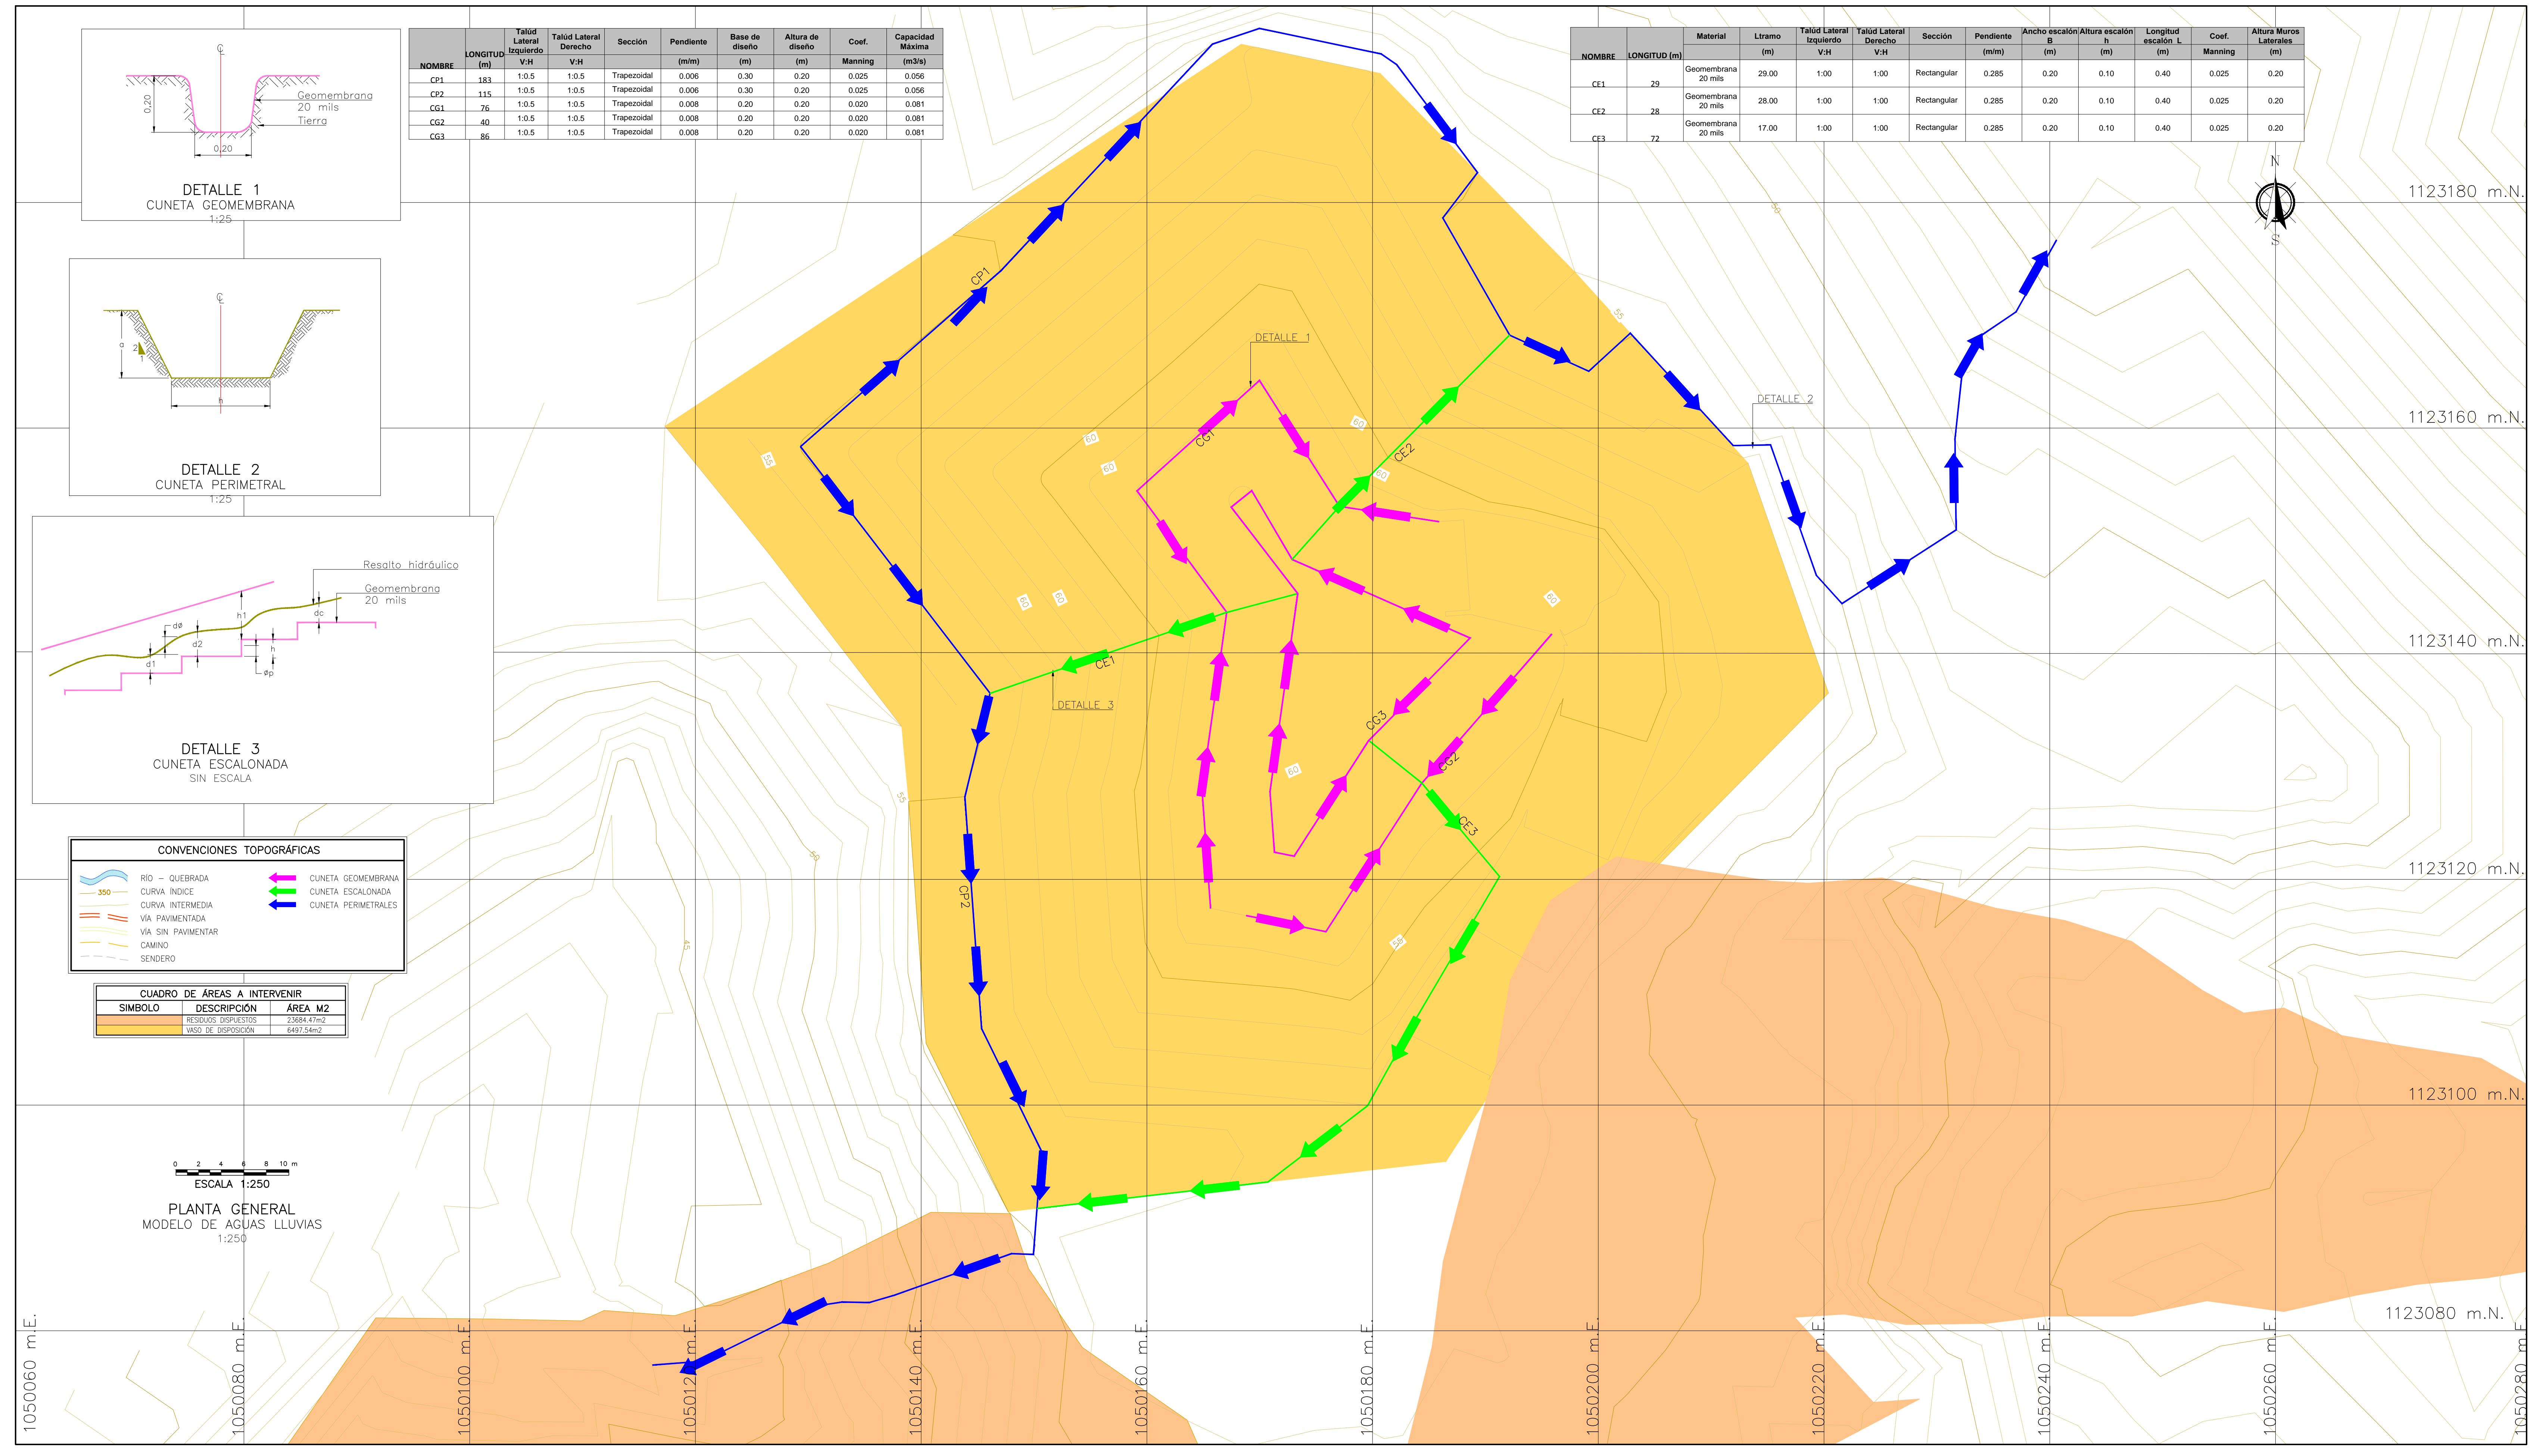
DETALLE 1
CUNETA GEOMEMBRANA
1:25

0,20
Geomembrana 20 mils
Tierra
0,20

DETALLE 2
CUNETA PERIMETRAL
1:25

DETALLE 3
CUNETA ESCALONADA
SIN ESCALA

Resalto hidráulico
Geomembrana 20 mils
h1
dc
dø
d2
d1
h
øp

| NOMBRE | LONGITUD (m) | Talúd Lateral Izquierdo V:H | Talúd Lateral Derecho V:H | Sección | Pendiente (m/m) | Base de diseño (m) | Altura de diseño (m) | Coef. Manning | Capacidad Máxima (m3/s) |
|---|---|---|---|---|---|---|---|---|---|
| CP1 | 183 | 1:0.5 | 1:0.5 | Trapezoidal | 0.006 | 0.30 | 0.20 | 0.025 | 0.056 |
| CP2 | 115 | 1:0.5 | 1:0.5 | Trapezoidal | 0.006 | 0.30 | 0.20 | 0.025 | 0.056 |
| CG1 | 76 | 1:0.5 | 1:0.5 | Trapezoidal | 0.008 | 0.20 | 0.20 | 0.020 | 0.081 |
| CG2 | 40 | 1:0.5 | 1:0.5 | Trapezoidal | 0.008 | 0.20 | 0.20 | 0.020 | 0.081 |
| CG3 | 86 | 1:0.5 | 1:0.5 | Trapezoidal | 0.008 | 0.20 | 0.20 | 0.020 | 0.081 |

| NOMBRE | LONGITUD (m) | Material | Ltramo (m) | Talúd Lateral Izquierdo V:H | Talúd Lateral Derecho V:H | Sección | Pendiente (m/m) | Ancho escalón B (m) | Altura escalón h (m) | Longitud escalón L (m) | Coef. Manning | Altura Muros Laterales (m) |
|---|---|---|---|---|---|---|---|---|---|---|---|---|
| CE1 | 29 | Geomembrana 20 mils | 29.00 | 1:00 | 1:00 | Rectangular | 0.285 | 0.20 | 0.10 | 0.40 | 0.025 | 0.20 |
| CE2 | 28 | Geomembrana 20 mils | 28.00 | 1:00 | 1:00 | Rectangular | 0.285 | 0.20 | 0.10 | 0.40 | 0.025 | 0.20 |
| CE3 | 72 | Geomembrana 20 mils | 17.00 | 1:00 | 1:00 | Rectangular | 0.285 | 0.20 | 0.10 | 0.40 | 0.025 | 0.20 |

N
S

1123180 m.N.
1123160 m.N.
1123140 m.N.
1123120 m.N.
1123100 m.N.
1123080 m.N.

CP1
CP2
CG1
CG2
CG3
CE1
CE2
CE3
DETALLE 1
DETALLE 2
DETALLE 3
55
60
45

CONVENCIONES TOPOGRÁFICAS
RÍO – QUEBRADA
350 CURVA ÍNDICE
CURVA INTERMEDIA
VÍA PAVIMENTADA
VÍA SIN PAVIMENTAR
CAMINO
SENDERO
CUNETA GEOMEMBRANA
CUNETA ESCALONADA
CUNETA PERIMETRALES

| CUADRO DE ÁREAS A INTERVENIR | | |
|---|---|---|
| SIMBOLO | DESCRIPCIÓN | ÁREA M2 |
| | RESIDUOS DISPUESTOS | 23684.47m2 |
| | VASO DE DISPOSICIÓN | 6497.54m2 |

0 2 4 6 8 10 m
ESCALA 1:250

PLANTA GENERAL
MODELO DE AGUAS LLUVIAS
1:250

1050060 m.E.
1050080 m.E.
1050100 m.E.
1050120 m.E.
1050140 m.E.
1050160 m.E.
1050180 m.E.
1050200 m.E.
1050220 m.E.
1050240 m.E.
1050260 m.E.
1050280 m.E.